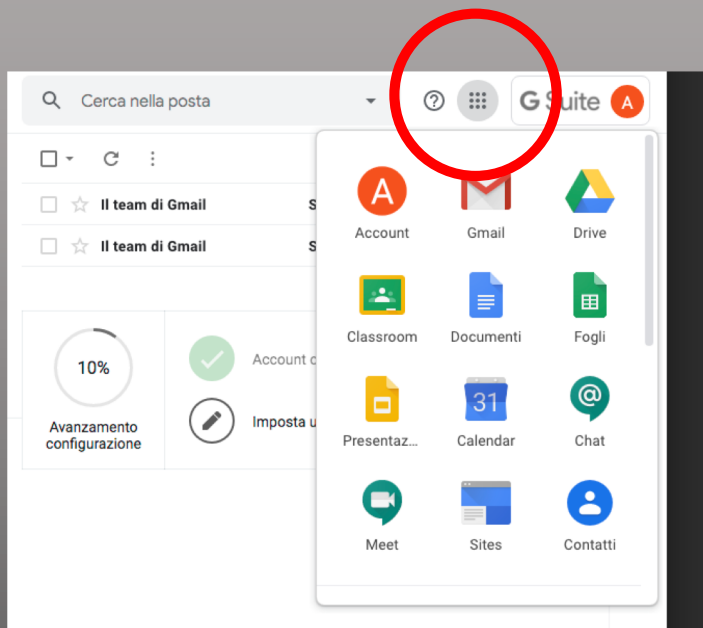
Cerca nella posta

G Suite A

Il team di Gmail S

Il team di Gmail S

10%

Avanzamento configurazione

Account c

Imposta u

A

Account

Gmail

Drive

Classroom

Documenti

Fogli

Presentaz...

31

Calendar

Chat

Meet

Sites

Contatti